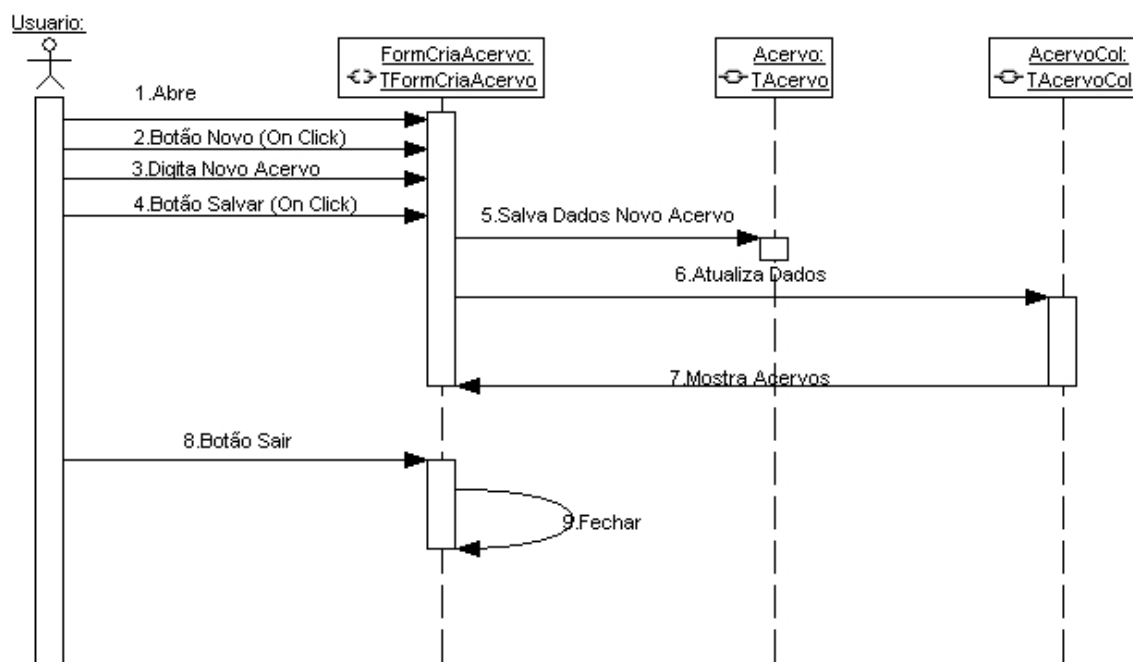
Usuario:

FormCriaAcervo:
TFormCriaAcervo

Acervo:
TAcervo

AcervoCol:
TAcervoCol

1.Abre

2.Botão Novo (On Click)

3.Digita Novo Acervo

4.Botão Salvar (On Click)

5.Salva Dados Novo Acervo

6.Atualiza Dados

7.Mostra Acervos

8.Botão Sair

9.Fechar